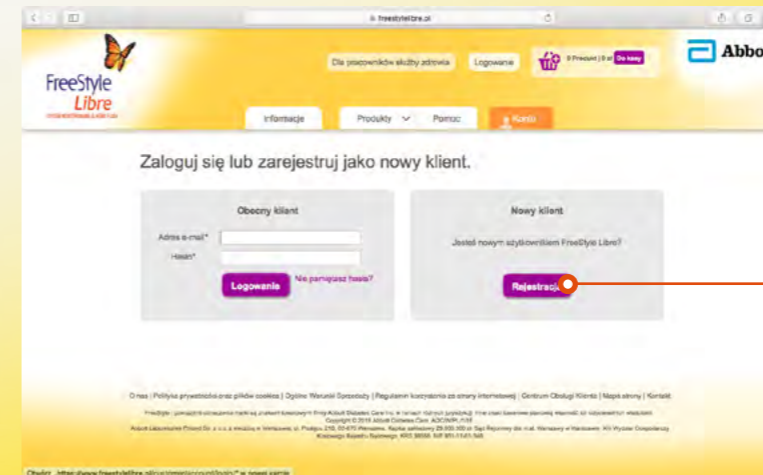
freestylelibre.pl

FreeStyle Libre

Dla pracowników służby zdrowia | Logowanie | 0 Produkt | 0 zł | Do kasy

Abbo

Informacje | Produkty | Pomoc | Konto

Zaloguj się lub zarejestruj jako nowy klient.

Obecny klient

Adres e-mail*

Hasło*

Logowanie | Nie pamiętasz hasła?

Nowy klient

Jesteś nowym użytkownikiem FreeStyle Libre?

Rejestracja

O nas | Polityka prywatności oraz plików cookies | Ogólne Warunki Sprzedaży | Regulamin korzystania ze strony internetowej | Centrum Obsługi Klienta | Mapa strony | Kontakt

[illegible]

Otwórz „https://www.freestylelibre.pl/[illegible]" w nowej karcie